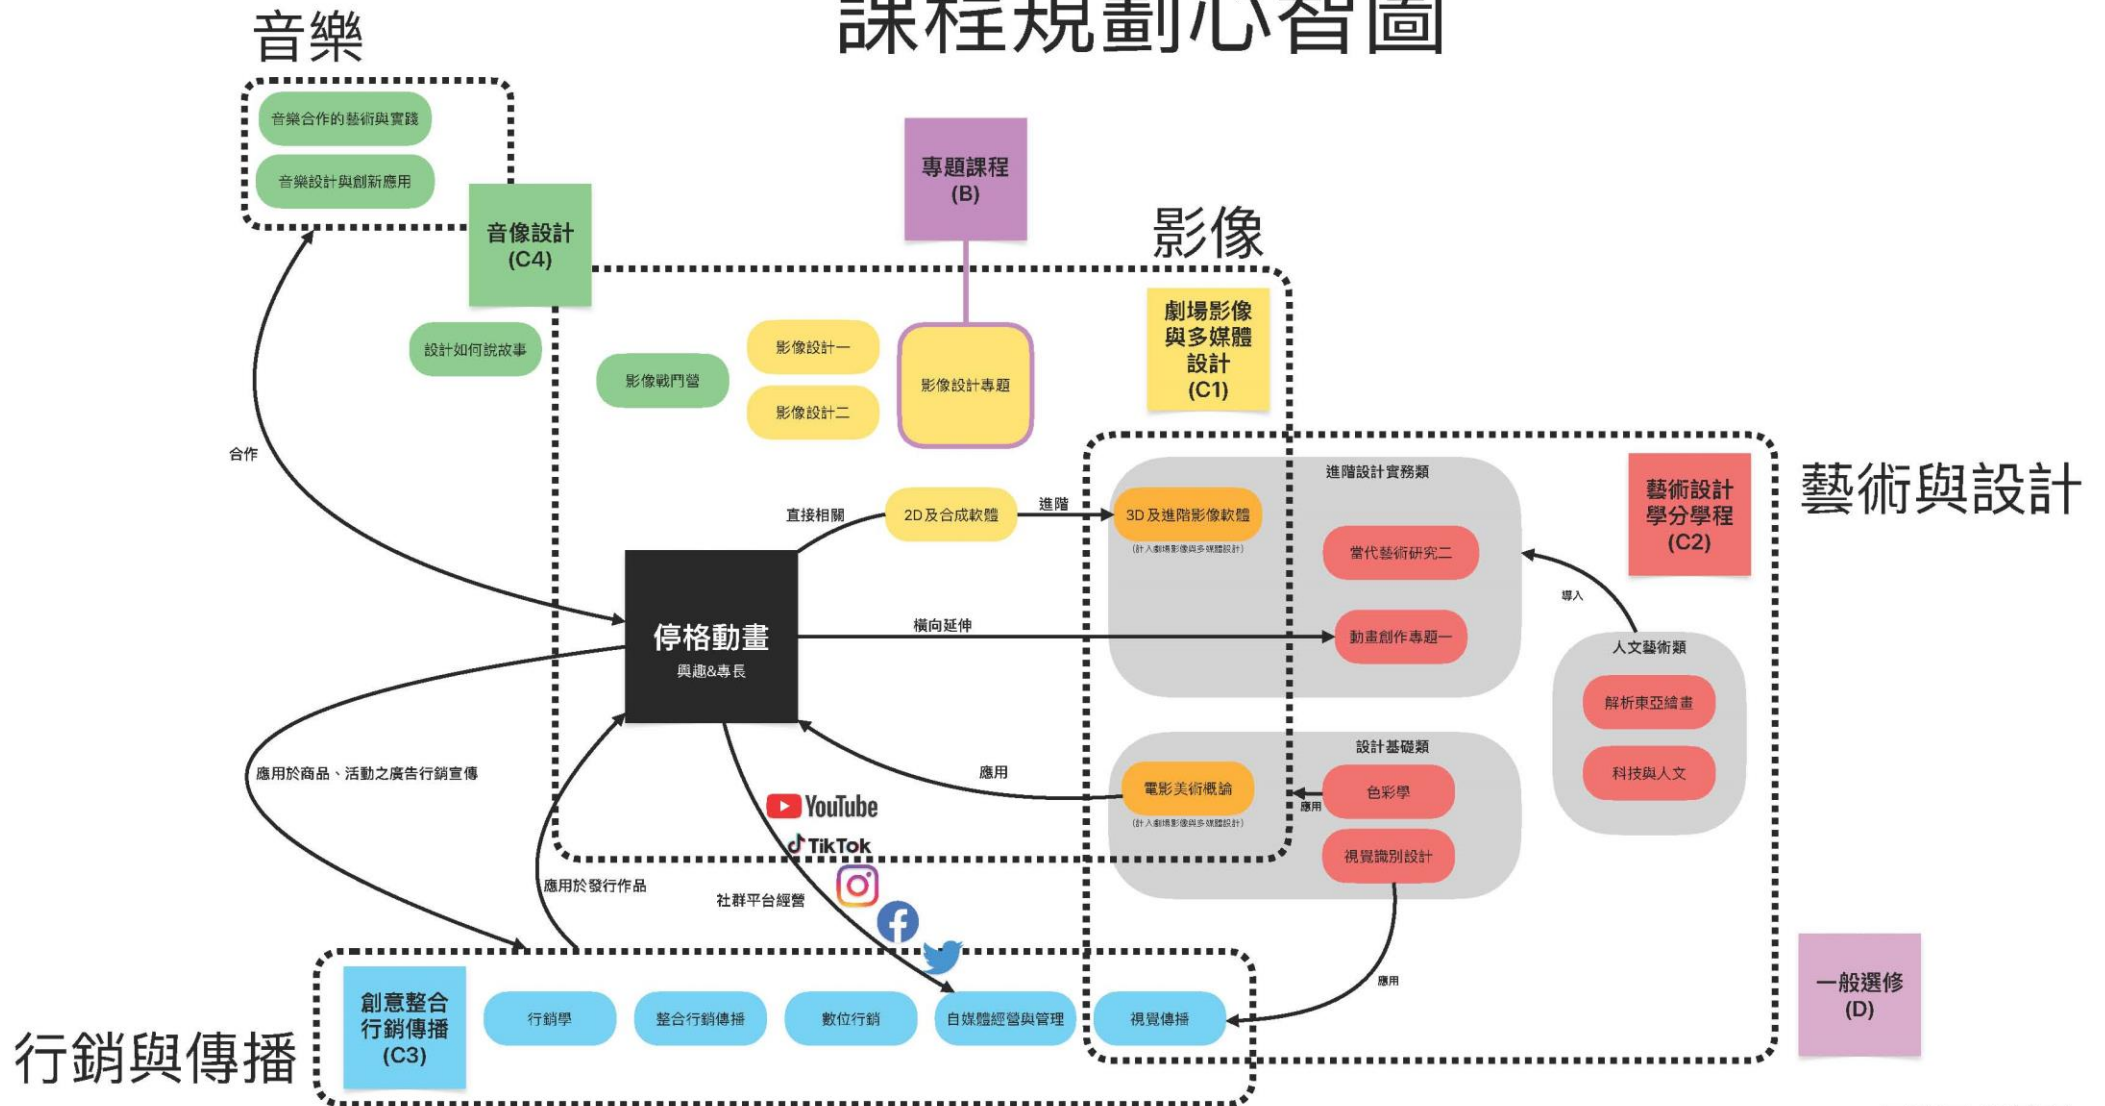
課程規劃心智圖

音樂

音樂合作的藝術與實踐

音樂設計與創新應用

音像設計
(C4)

專題課程
(B)

影像

設計如何說故事

影像戰鬥營

影像設計一

影像設計二

影像設計專題

劇場影像與多媒體設計
(C1)

合作

藝術與設計

進階設計實務類

藝術設計學分學程
(C2)

直接相關

2D及合成軟體

進階

3D及進階影像軟體
(計入劇場影像與多媒體設計)

當代藝術研究二

導入

停格動畫
興趣&專長

橫向延伸

動畫創作專題一

人文藝術類

解析東亞繪畫

科技與人文

應用於商品、活動之廣告行銷宣傳

應用

設計基礎類

電影美術概論
(計入劇場影像與多媒體設計)

應用

色彩學

視覺識別設計

YouTube

TikTok

應用於發行作品

社群平台經營

應用

一般選修
(D)

創意整合行銷傳播
(C3)

行銷學

整合行銷傳播

數位行銷

自媒體經營與管理

視覺傳播

行銷與傳播